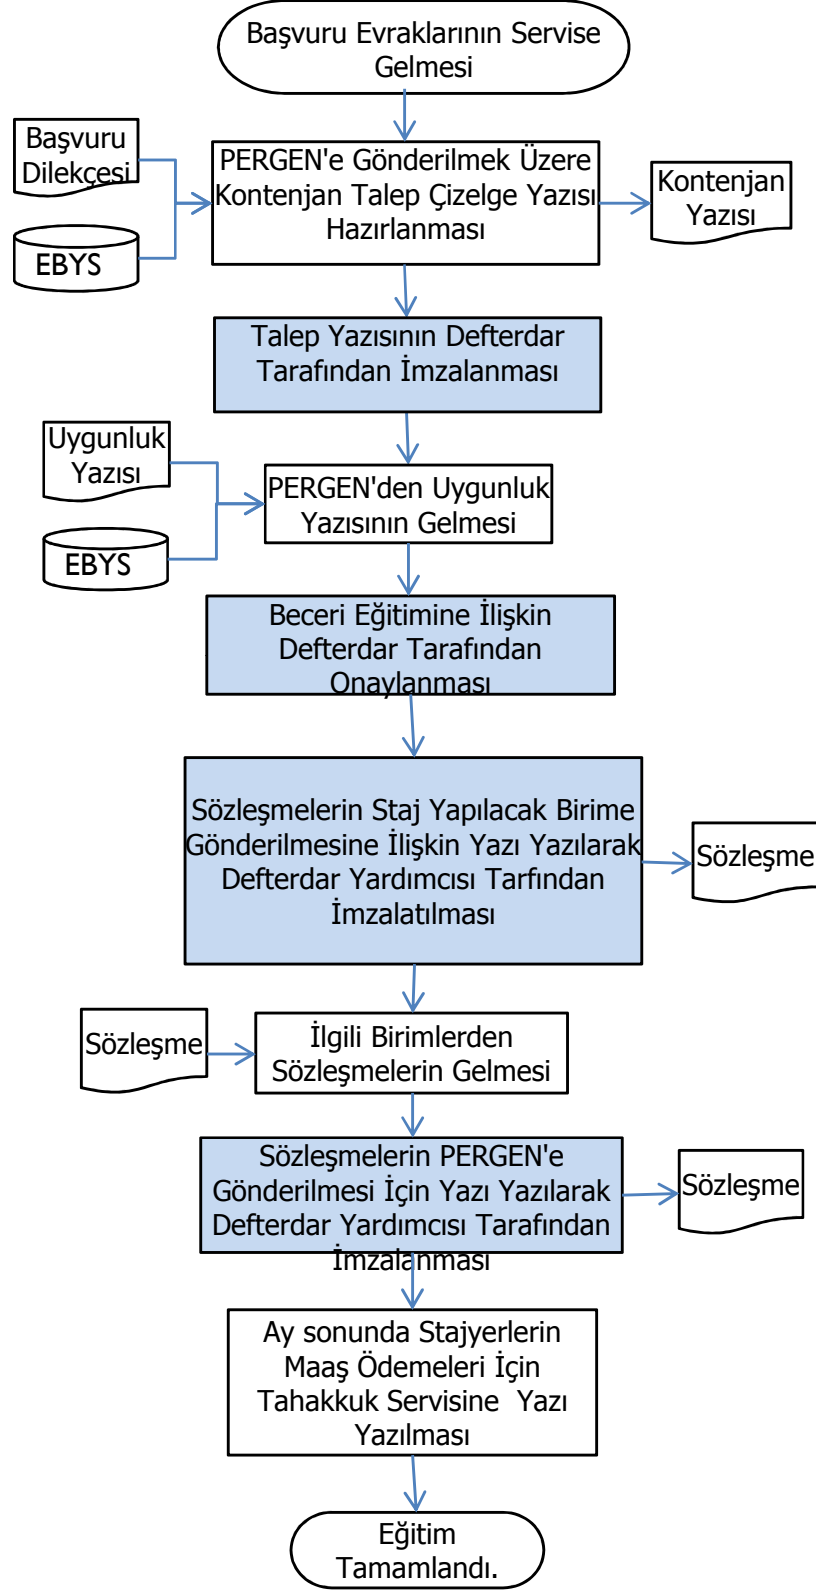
Başvuru Evraklarının Servise Gelmesi

Başvuru Dilekçesi

EBYS

PERGEN'e Gönderilmek Üzere Kontenjan Talep Çizelge Yazısı Hazırlanması

Kontenjan Yazısı

Talep Yazısının Defterdar Tarafından İmzalanması

Uygunluk Yazısı

EBYS

PERGEN'den Uygunluk Yazısının Gelmesi

Beceri Eğitimine İlişkin Defterdar Tarafından Onaylanması

Sözleşmelerin Staj Yapılacak Birime Gönderilmesine İlişkin Yazı Yazılarak Defterdar Yardımcısı Tarfından İmzalatılması

Sözleşme

Sözleşme

İlgili Birimlerden Sözleşmelerin Gelmesi

Sözleşmelerin PERGEN'e Gönderilmesi İçin Yazı Yazılarak Defterdar Yardımcısı Tarafından İmzalanması

Sözleşme

Ay sonunda Stajyerlerin Maaş Ödemeleri İçin Tahakkuk Servisine Yazı Yazılması

Eğitim Tamamlandı.